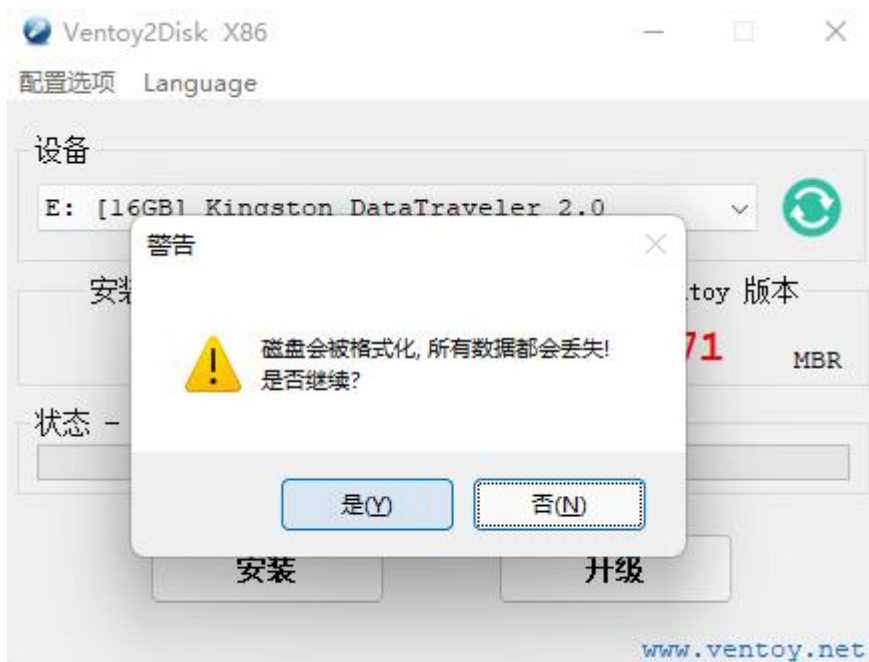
Ventoy2Disk X86

配置选项 Language

设备

E: [16GB] Kingston DataTraveler 2.0

安装

toy 版本

71

MBR

状态 -

警告

磁盘会被格式化, 所有数据都会丢失!
是否继续?

是(Y)

否(N)

安装

升级

www.ventoy.net